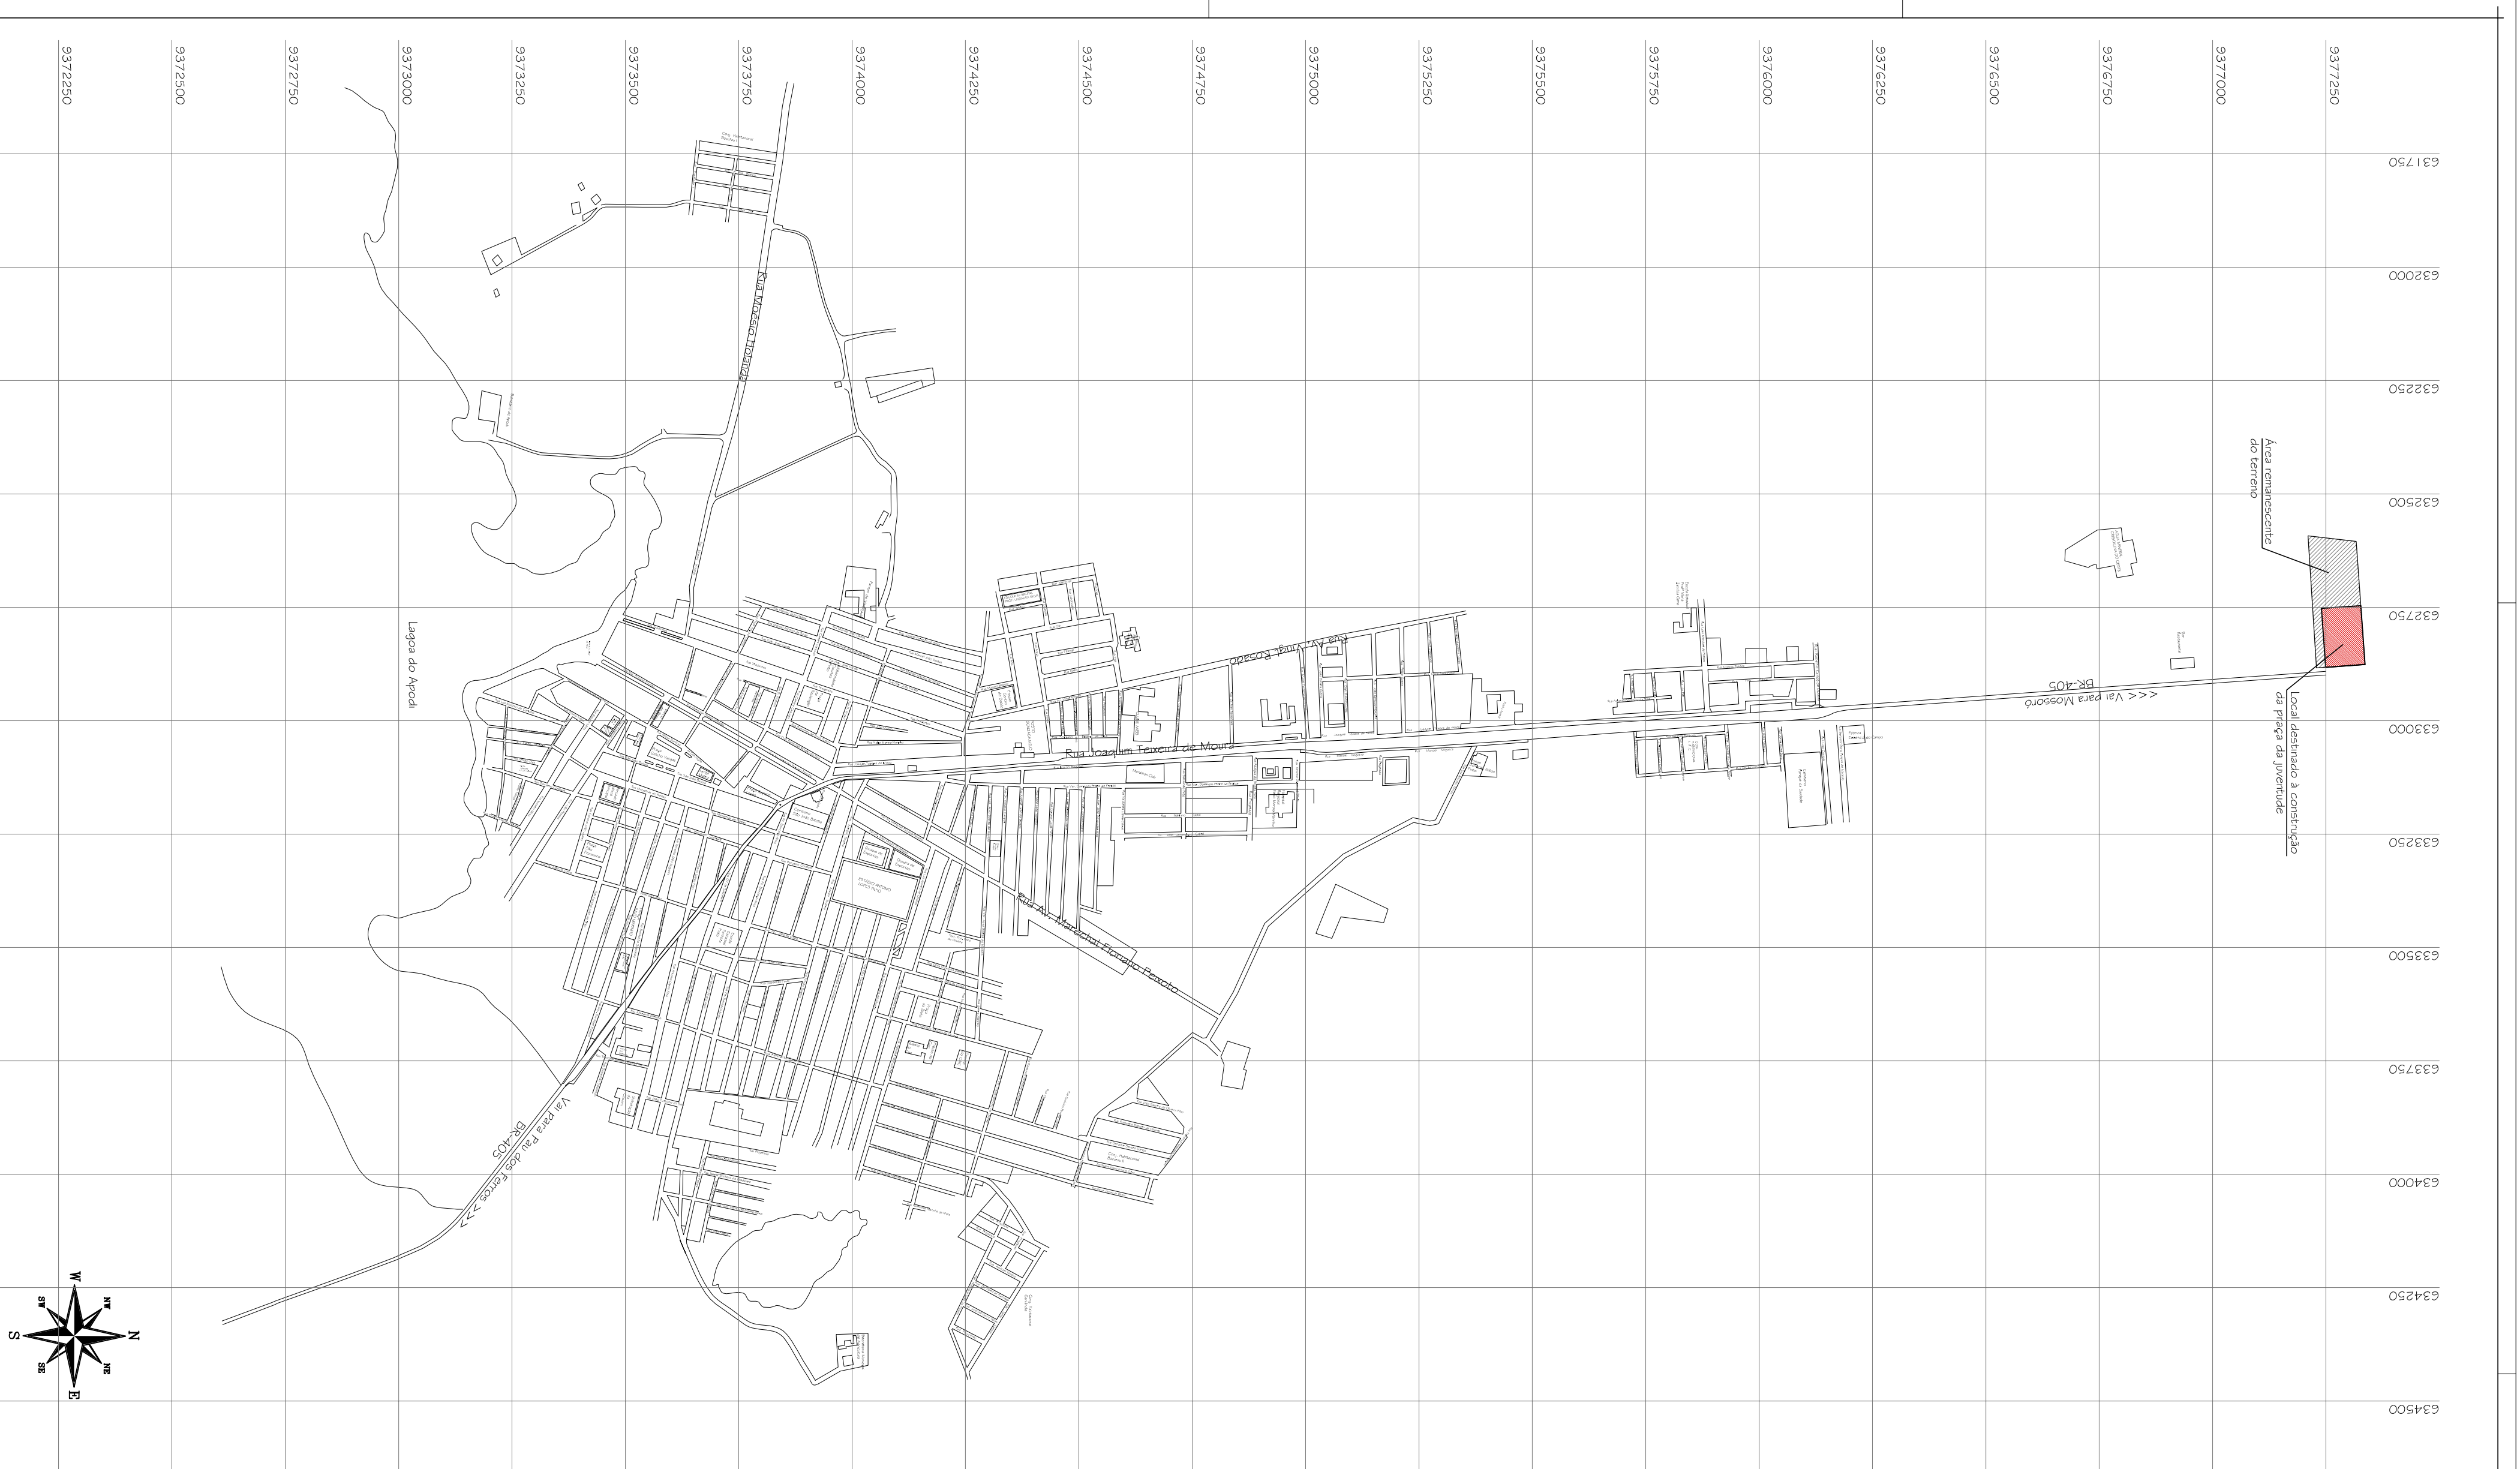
9372250
9372500
9372750
9373000
9373250
9373500
9373750
9374000
9374250
9374500
9374750
9375000
9375250
9375500
9375750
9376000
9376250
9376500
9376750
9377000
9377250

631750
632000
632250
632500
632750
633000
633250
633500
633750
634000
634250
634500

Rua Mossio Holanda
Lagoa do Apodi
Rua Av. Virgil Rosado
Rua Joaquim Teixeira de Moura
Rua Av. Marechal Floriano Peixoto
BR-405
<<< Vai para Mossoró
BR-405
Vai para Pau dos Ferros >>>
Área remanescente do terreno
Local destinado à construção da praça da juventude

W
NW
N
NE
E
SE
S
SW